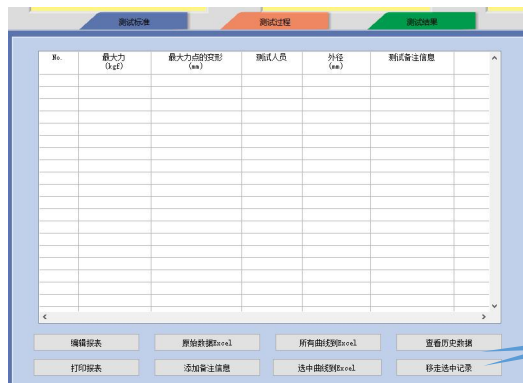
测试标准 测试过程 测试结果

| No. | 最大力 (kgf) | 最大力点的变形 (mm) | 测试人员 | 外径 (mm) | 测试备注信息 |
|---|---|---|---|---|---|
| | | | | | |

编辑报表 原始数据Excel 所有曲线到Excel 查看历史数据

打印报表 添加备注信息 选中曲线到Excel 移走选中记录